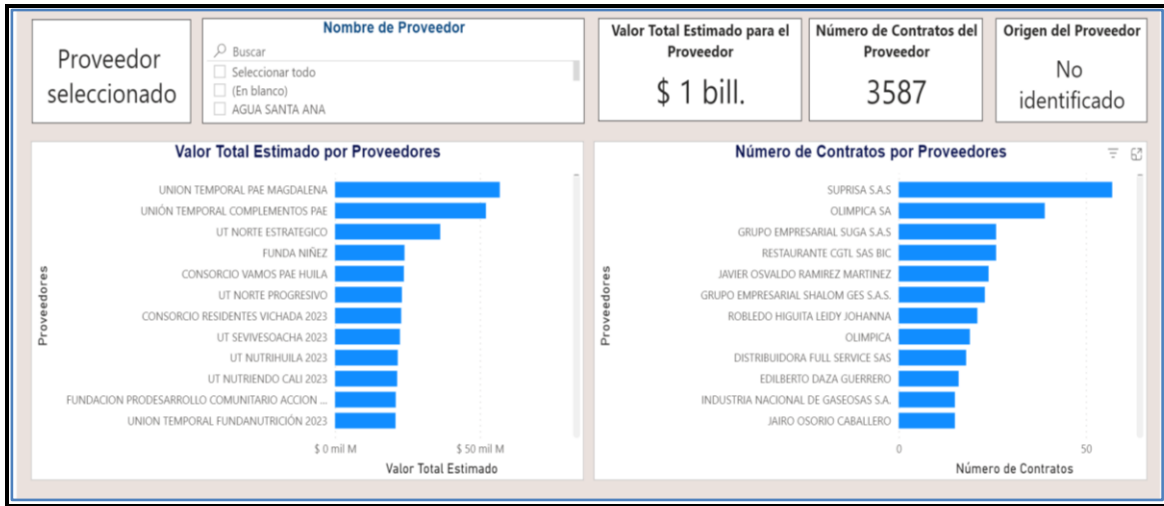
Proveedor seleccionado

Nombre de Proveedor

Buscar

Seleccionar todo

(En blanco)

AGUA SANTA ANA

Valor Total Estimado para el Proveedor

$ 1 bill.

Número de Contratos del Proveedor

3587

Origen del Proveedor

No identificado

Valor Total Estimado por Proveedores

Proveedores

UNION TEMPORAL PAE MAGDALENA
UNIÓN TEMPORAL COMPLEMENTOS PAE
UT NORTE ESTRATEGICO
FUNDA NIÑEZ
CONSORCIO VAMOS PAE HUILA
UT NORTE PROGRESIVO
CONSORCIO RESIDENTES VICHADA 2023
UT SEVIVESOACHA 2023
UT NUTRIHUILA 2023
UT NUTRIENDO CALI 2023
FUNDACION PRODESARROLLO COMUNITARIO ACCION ...
UNION TEMPORAL FUNDANUTRICIÓN 2023

$ 0 mil M
$ 50 mil M

Valor Total Estimado

Número de Contratos por Proveedores

Proveedores

SUPRISA S.A.S
OLIMPICA SA
GRUPO EMPRESARIAL SUGA S.A.S
RESTAURANTE CGTL SAS BIC
JAVIER OSVALDO RAMIREZ MARTINEZ
GRUPO EMPRESARIAL SHALOM GES S.A.S.
ROBLEDO HIGUITA LEIDY JOHANNA
OLIMPICA
DISTRIBUIDORA FULL SERVICE SAS
EDILBERTO DAZA GUERRERO
INDUSTRIA NACIONAL DE GASEOSAS S.A.
JAIRO OSORIO CABALLERO

0
50

Número de Contratos